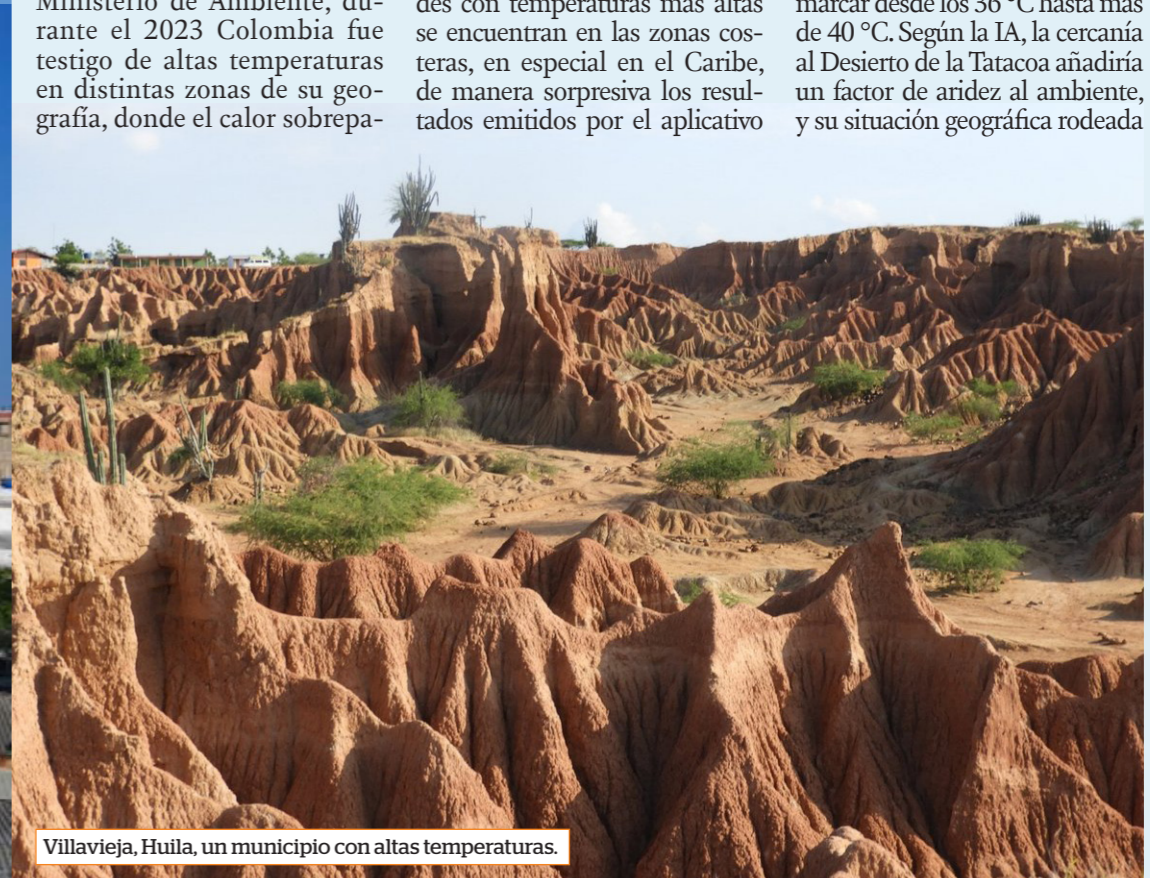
Ministerio de Ambiente, durante el 2023 Colombia fue testigo de altas temperaturas en distintas zonas de su geografía, donde el calor sobrepa-

des con temperaturas más altas se encuentran en las zonas costeras, en especial en el Caribe, de manera sorpresiva los resultados emitidos por el aplicativo

marcar desde los 36 °C hasta más de 40 °C. Según la IA, la cercanía al Desierto de la Tatacoa añadiría un factor de aridez al ambiente, y su situación geográfica rodeada

Villavieja, Huila, un municipio con altas temperaturas.